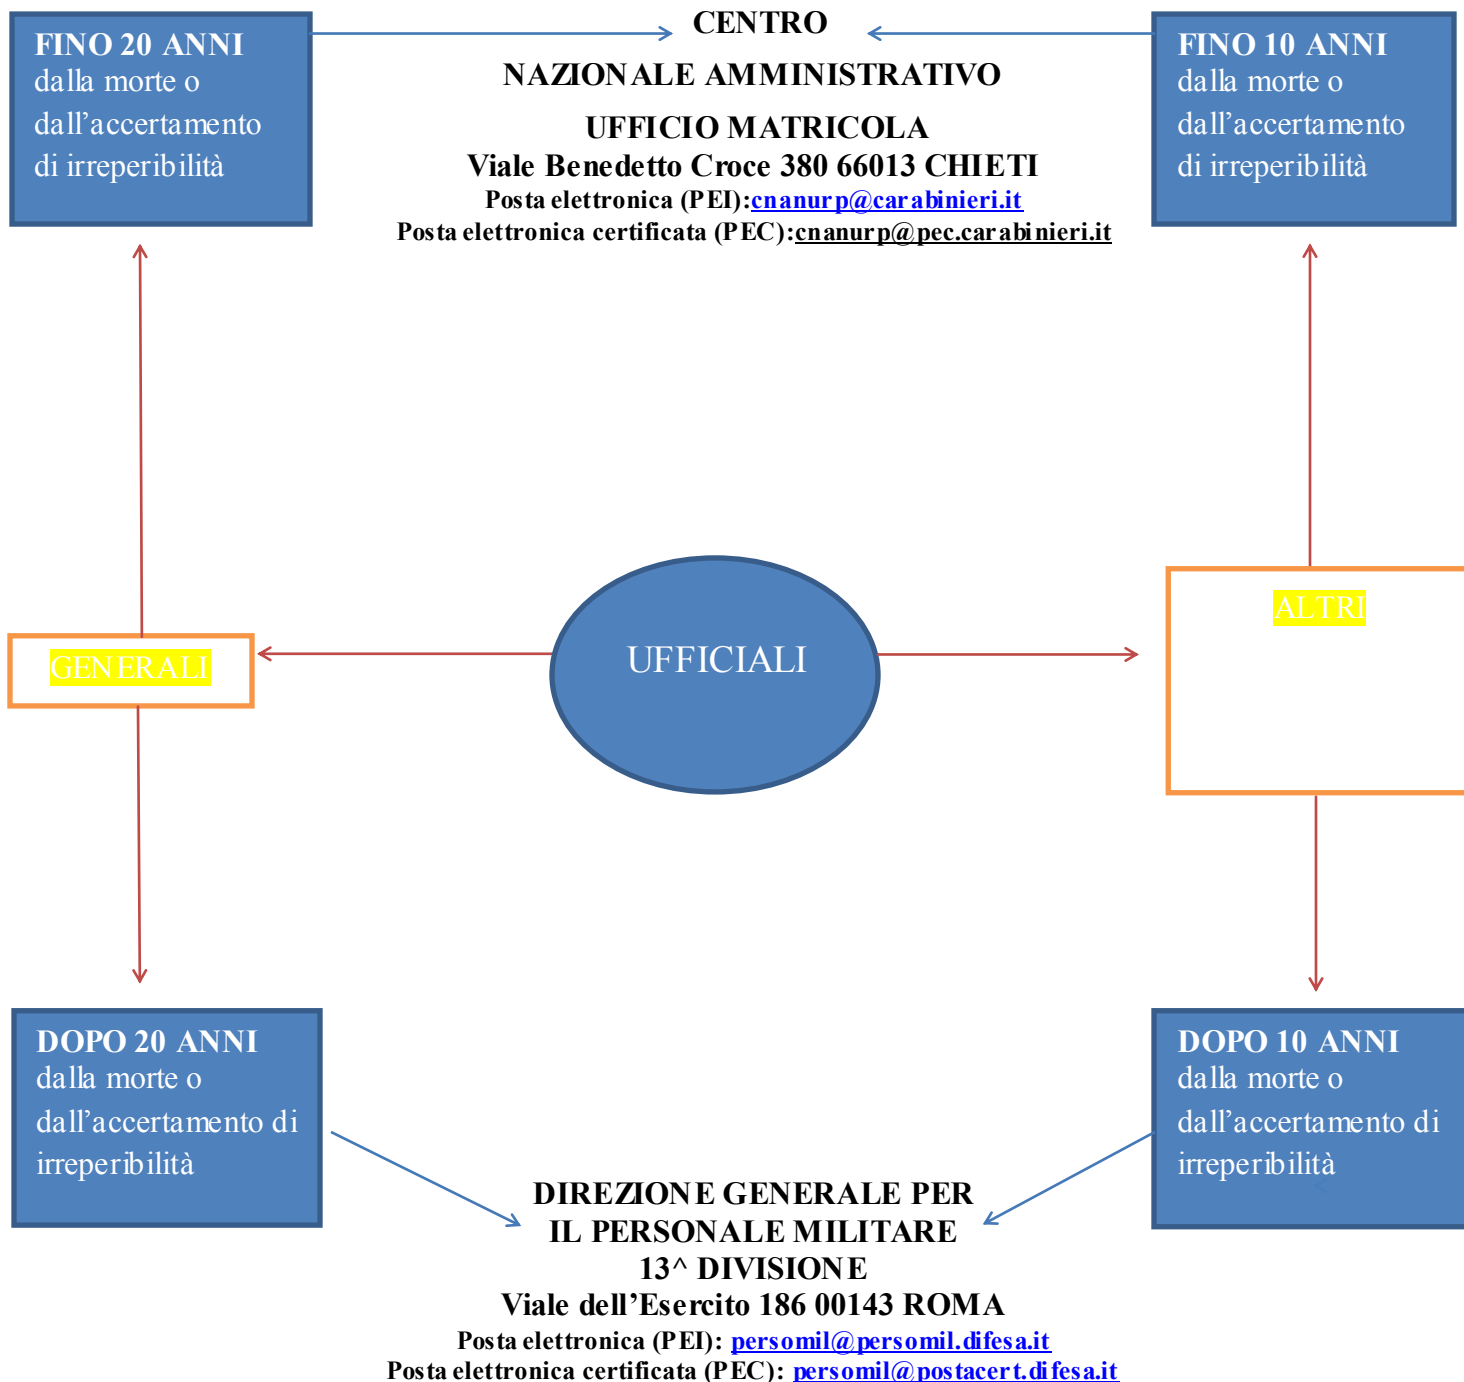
FINO 20 ANNI
dalla morte o dall’accertamento di irreperibilità

CENTRO
NAZIONALE AMMINISTRATIVO
UFFICIO MATRICOLA
Viale Benedetto Croce 380 66013 CHIETI
Posta elettronica (PEI):cnanurp@carabinieri.it
Posta elettronica certificata (PEC):cnanurp@pec.carabinieri.it

FINO 10 ANNI
dalla morte o dall’accertamento di irreperibilità

GENERALI

UFFICIALI

ALTRI

DOPO 20 ANNI
dalla morte o dall’accertamento di irreperibilità

DOPO 10 ANNI
dalla morte o dall’accertamento di irreperibilità

DIREZIONE GENERALE PER
IL PERSONALE MILITARE
13^ DIVISIONE
Viale dell’Esercito 186 00143 ROMA
Posta elettronica (PEI): persomil@persomil.difesa.it
Posta elettronica certificata (PEC): persomil@postacert.difesa.it